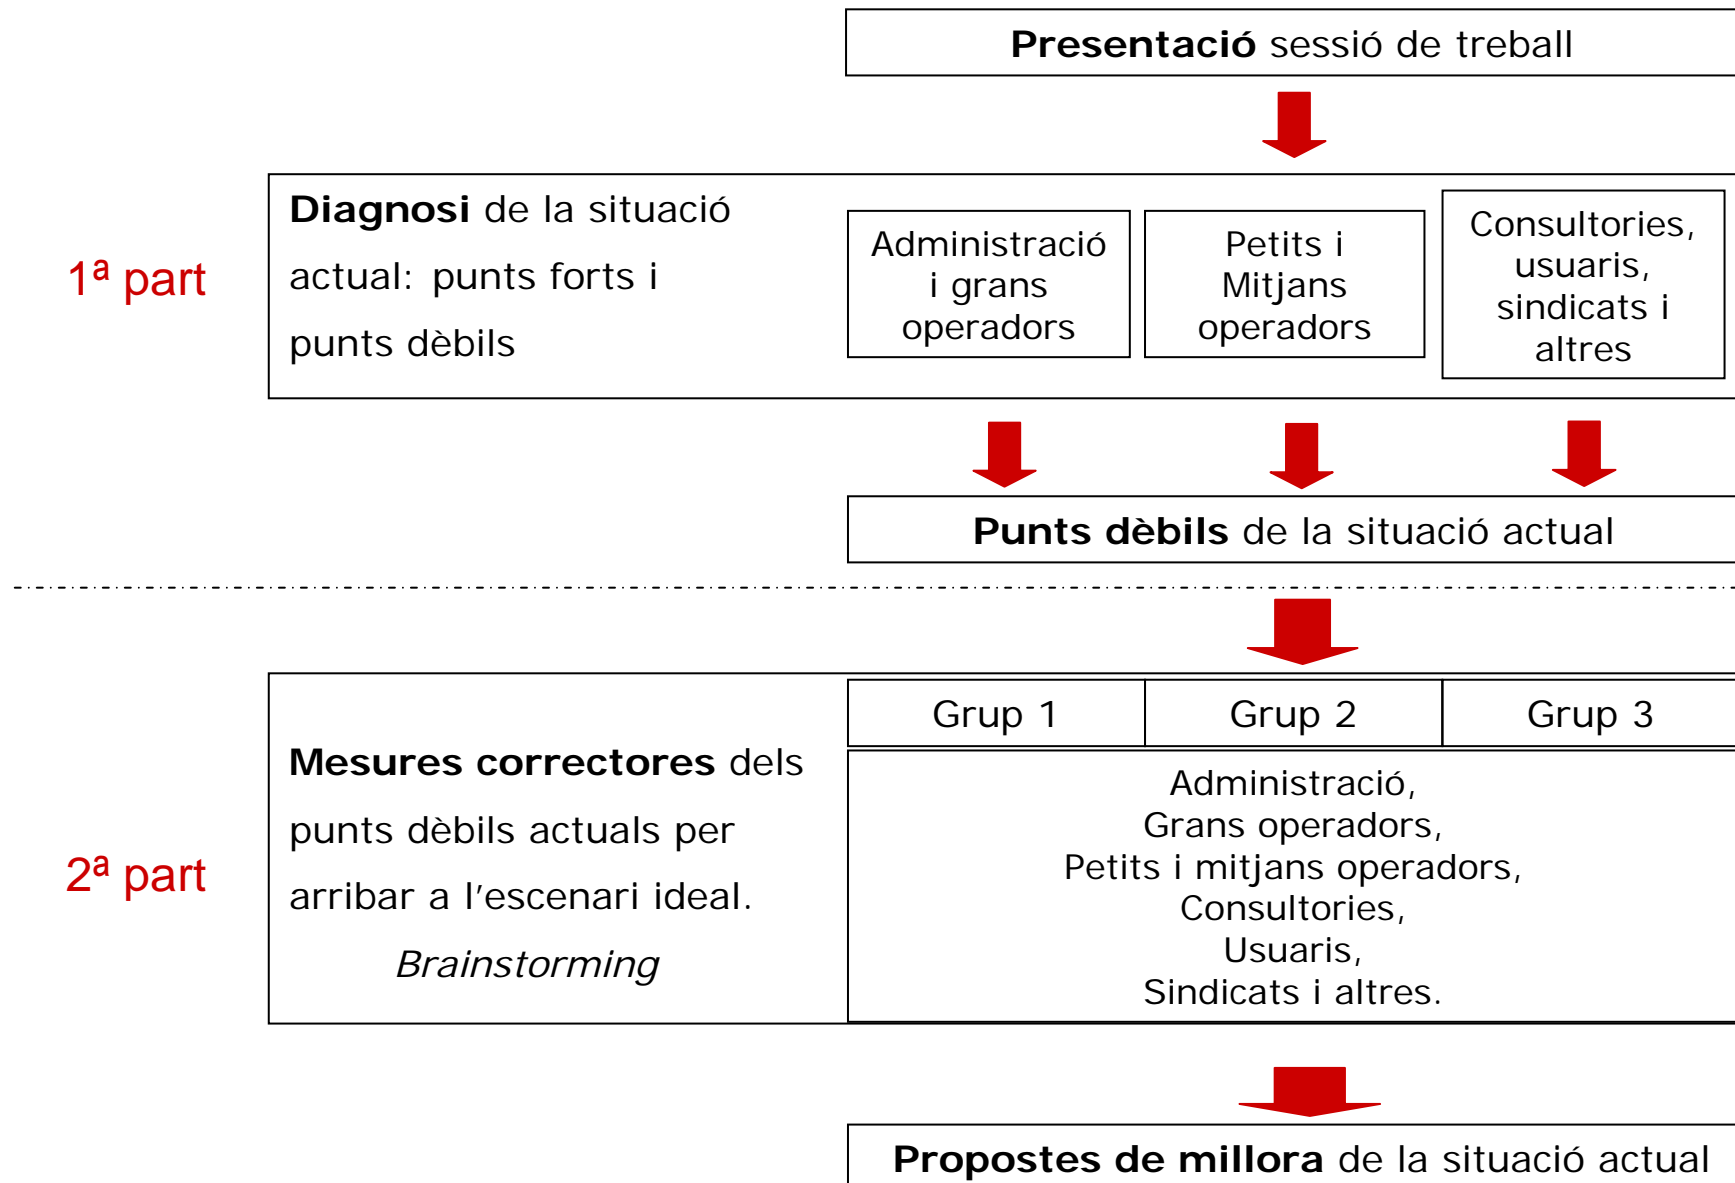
**Presentació** sessió de treball

1ª part

**Diagnosi** de la situació actual: punts forts i punts dèbils

Administració i grans operadors

Petits i Mitjans operadors

Consultories, usuaris, sindicats i altres

**Punts dèbils** de la situació actual

2ª part

**Mesures correctores** dels punts dèbils actuals per arribar a l'escenari ideal.

*Brainstorming*

| Grup 1 | Grup 2 | Grup 3 |
|---|---|---|

Administració,
Grans operadors,
Petits i mitjans operadors,
Consultories,
Usuaris,
Sindicats i altres.

**Propostes de millora** de la situació actual